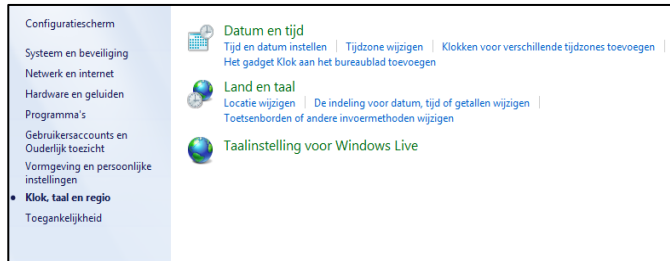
Configuratiescherm

Systeem en beveiliging
Netwerk en internet
Hardware en geluiden
Programma's
Gebruikersaccounts en Ouderlijk toezicht
Vormgeving en persoonlijke instellingen
Klok, taal en regio
Toegankelijkheid

Datum en tijd
Tijd en datum instellen | Tijdzone wijzigen | Klokken voor verschillende tijdzones toevoegen |
Het gadget Klok aan het bureaublad toevoegen

Land en taal
Locatie wijzigen | De indeling voor datum, tijd of getallen wijzigen |
Toetsenborden of andere invoermethoden wijzigen

Taalinstelling voor Windows Live